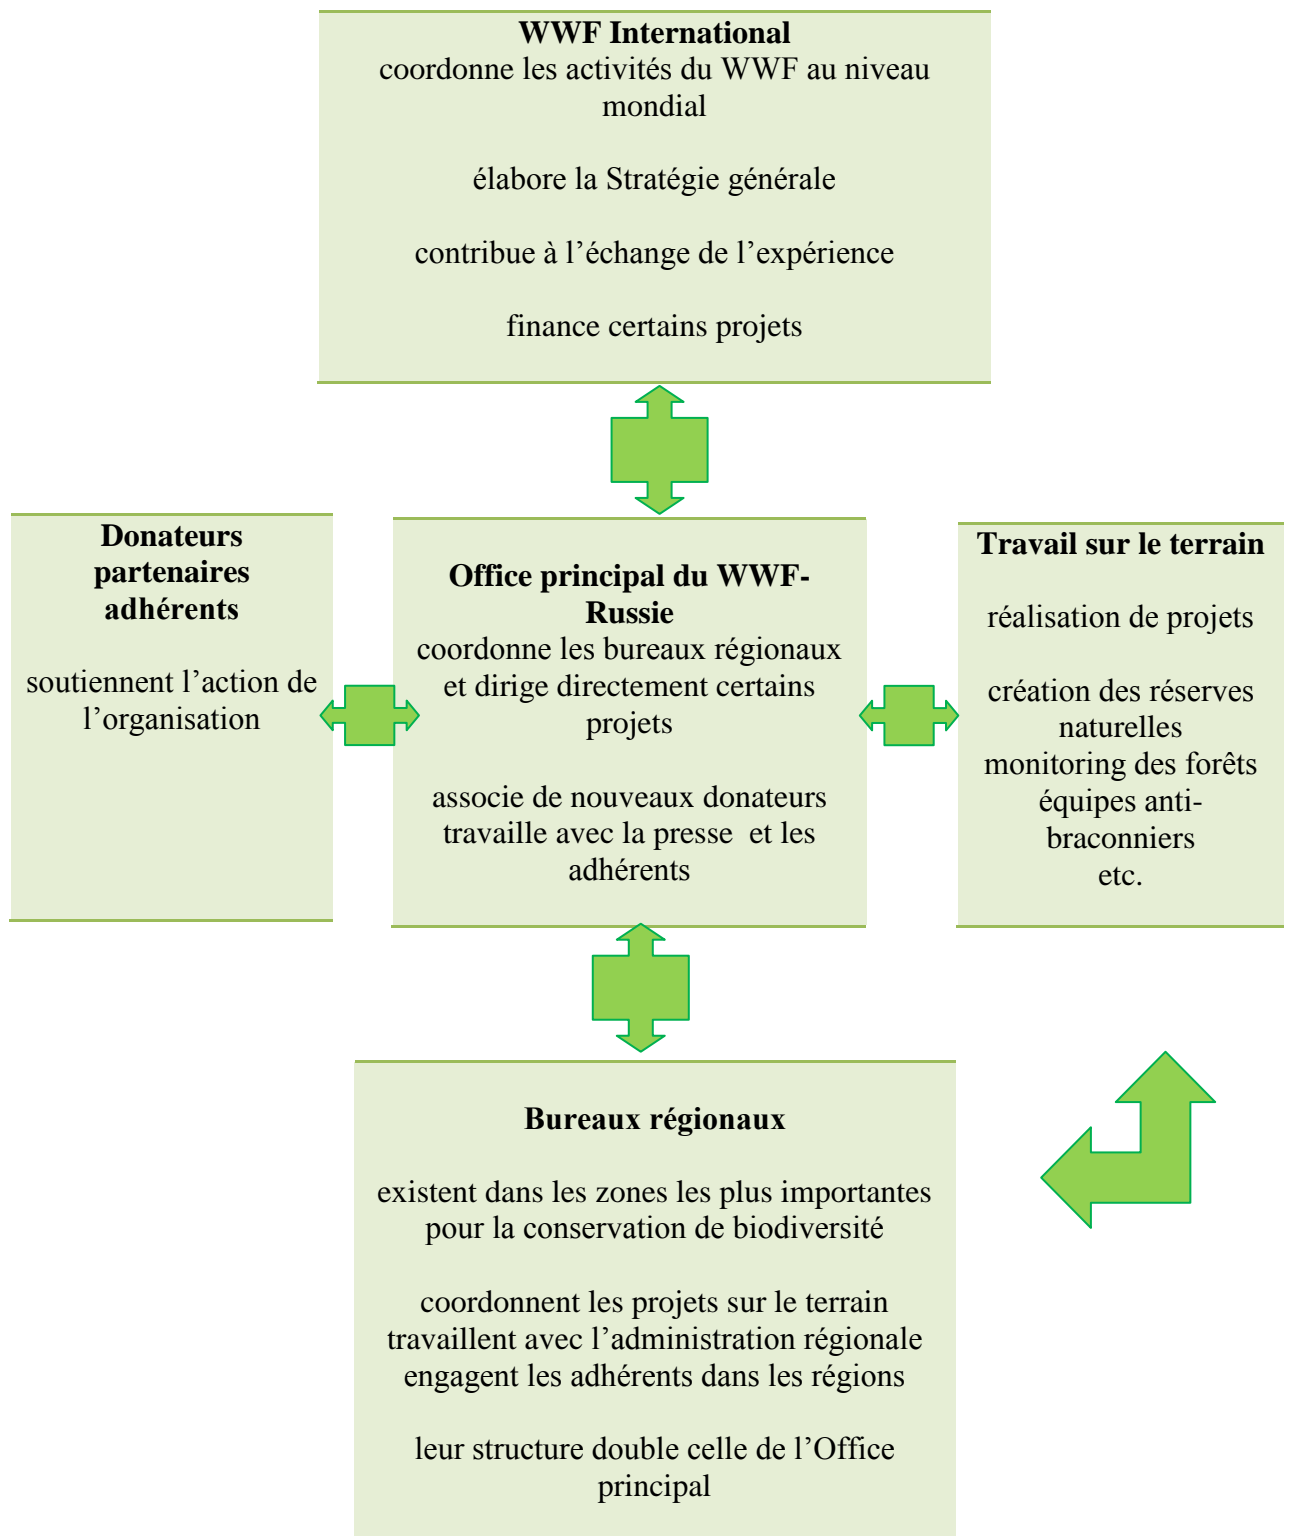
**WWF International**
coordonne les activités du WWF au niveau mondial

élabore la Stratégie générale

contribue à l’échange de l’expérience

finance certains projets

**Donateurs partenaires adhérents**

soutiennent l’action de l’organisation

**Office principal du WWF-Russie**
coordonne les bureaux régionaux et dirige directement certains projets

associe de nouveaux donateurs
travaille avec la presse et les adhérents

**Travail sur le terrain**

réalisation de projets

création des réserves naturelles
monitoring des forêts
équipes anti-braconniers
etc.

**Bureaux régionaux**

existent dans les zones les plus importantes pour la conservation de biodiversité

coordonnent les projets sur le terrain
travaillent avec l’administration régionale
engagent les adhérents dans les régions

leur structure double celle de l’Office principal